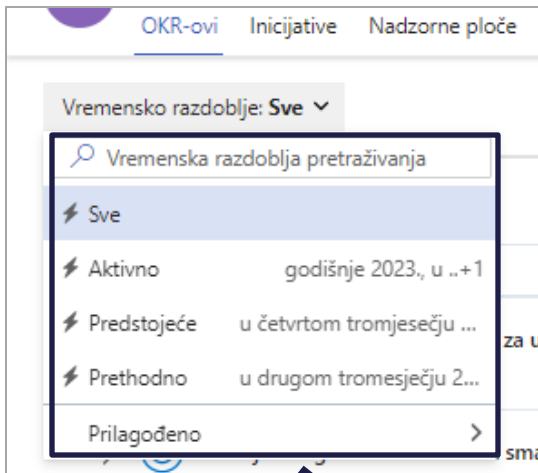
OKR-ovi Inicijative Nadzorne ploče

Vremensko razdoblje: **Sve**

Vremenska razdoblja pretraživanja

Sve

Aktivno godišnje 2023., u ..+1

Predstojeće u četvrtom tromjesečju ...

Prethodno u drugom tromesječju 2...

Prilagođeno

za u

sma